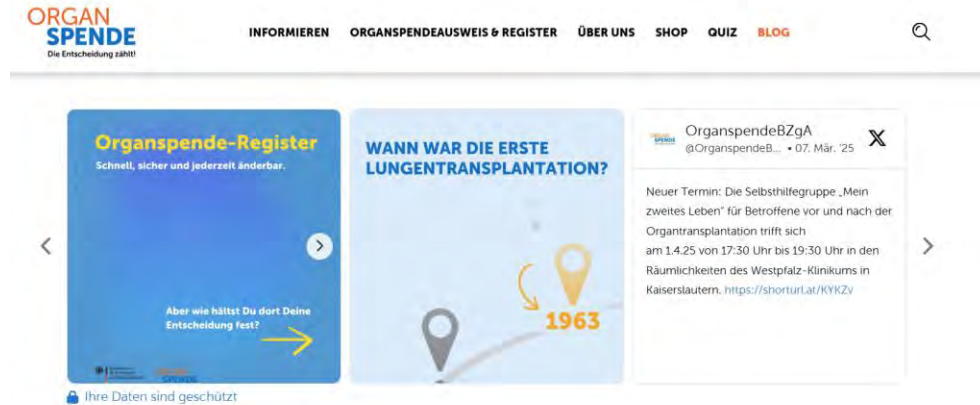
ORGAN SPENDE
Die Entscheidung zählt!

INFORMIEREN ORGANSPENDEAUSWEIS & REGISTER ÜBER UNS SHOP QUIZ BLOG

Organspende-Register
Schnell, sicher und jederzeit änderbar.

Aber wie hältst Du dort Deine Entscheidung fest?

ORGAN SPENDE

WANN WAR DIE ERSTE LUNGENTRANSPLANTATION?

1963

ORGAN SPENDE
OrganspendeBZgA
@OrganspendeB... • 07. Mär. '25

Neuer Termin: Die Selbsthilfegruppe „Mein zweites Leben" für Betroffene vor und nach der Organtransplantation trifft sich am 1.4.25 von 17:30 Uhr bis 19:30 Uhr in den Räumlichkeiten des Westpfalz-Klinikums in Kaiserslautern. https://shorturl.at/KYKZv

Ihre Daten sind geschützt